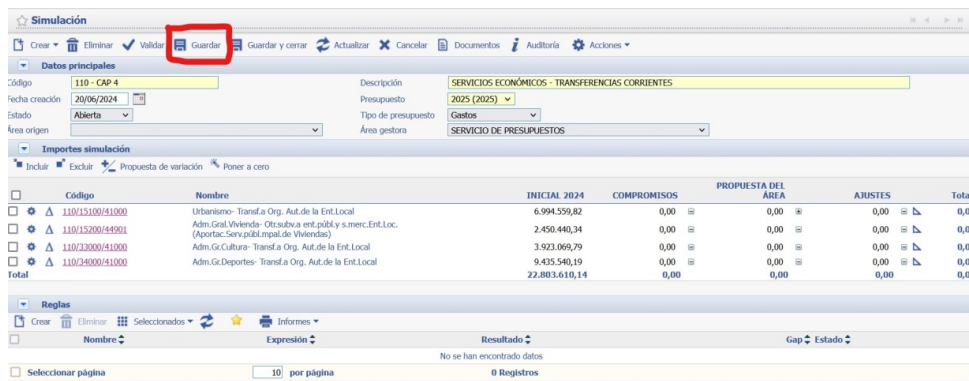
Simulación

Crear Eliminar Validar Guardar Guardar y cerrar Actualizar Cancelar Documentos Auditoría Acciones

Datos principales

Código 110 - CAP 4
Fecha creación 20/06/2024
Estado Abierta
Área origen
Descripción SERVICIOS ECONÓMICOS - TRANSFERENCIAS CORRIENTES
Presupuesto 2025 (2025)
Tipo de presupuesto Gastos
Área gestora SERVICIO DE PRESUPUESTOS

Importes simulación

Incluir Excluir Propuesta de variación Poner a cero

| Código | Nombre | INICIAL 2024 | COMPROMISOS | PROPUESTA DEL ÁREA | AJUSTES | Tota |
|---|---|---|---|---|---|---|
| 110/15100/41000 | Urbanismo- Transf.a Org. Aut.de la Ent.Local | 6.994.559,82 | 0,00 | 0,00 | 0,00 | 0,0 |
| 110/15200/44901 | Adm.Gral.Vivienda- Otr.subv.a ent.públ.y s.merc.Ent.Loc. (Aportac.Serv.públ.mpal.de Viviendas) | 2.450.440,34 | 0,00 | 0,00 | 0,00 | 0,0 |
| 110/33000/41000 | Adm.Gr.Cultura- Transf.a Org. Aut.de la Ent.Local | 3.923.069,79 | 0,00 | 0,00 | 0,00 | 0,0 |
| 110/34000/41000 | Adm.Gr.Deportes- Transf.a Org. Aut.de la Ent.Local | 9.435.540,19 | 0,00 | 0,00 | 0,00 | 0,0 |
| Total | | 22.803.610,14 | 0,00 | 0,00 | 0,00 | 0,0 |

Reglas

Crear Eliminar Seleccionados Informes

| Nombre | Expresión | Resultado | Gap | Estado |
|---|---|---|---|---|
| No se han encontrado datos | | | | |

Seleccionar página 10 por página 0 Registros